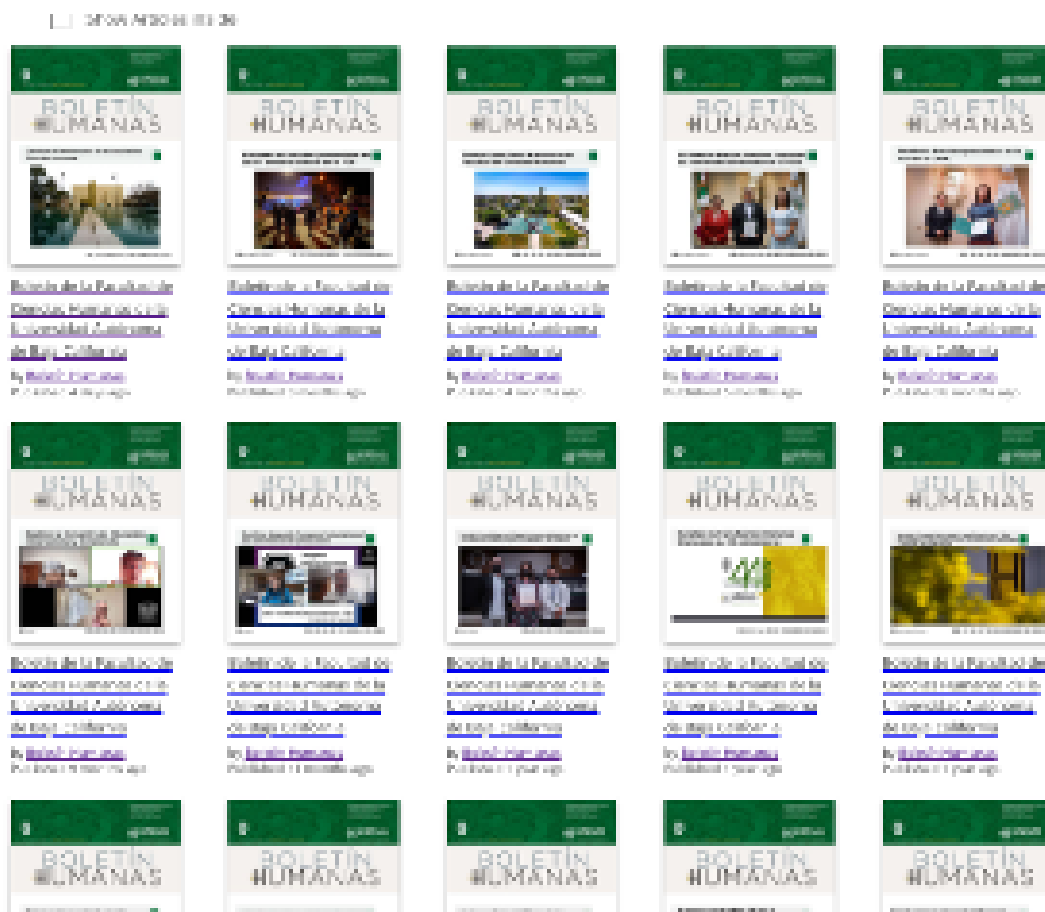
Show Adult content

BOLETÍN HUMANAS

Boletín de la Facultad de Ciencias Humanas de la Universidad Autónoma de Baja California
By Boletín Humanas
Published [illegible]

BOLETÍN HUMANAS

Boletín de la Facultad de Ciencias Humanas de la Universidad Autónoma de Baja California
By Boletín Humanas
Published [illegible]

BOLETÍN HUMANAS

Boletín de la Facultad de Ciencias Humanas de la Universidad Autónoma de Baja California
By Boletín Humanas
Published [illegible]

BOLETÍN HUMANAS

Boletín de la Facultad de Ciencias Humanas de la Universidad Autónoma de Baja California
By Boletín Humanas
Published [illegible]

BOLETÍN HUMANAS

Boletín de la Facultad de Ciencias Humanas de la Universidad Autónoma de Baja California
By Boletín Humanas
Published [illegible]

BOLETÍN HUMANAS

Boletín de la Facultad de Ciencias Humanas de la Universidad Autónoma de Baja California
By Boletín Humanas
Published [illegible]

BOLETÍN HUMANAS

Boletín de la Facultad de Ciencias Humanas de la Universidad Autónoma de Baja California
By Boletín Humanas
Published 11 months ago

BOLETÍN HUMANAS

Boletín de la Facultad de Ciencias Humanas de la Universidad Autónoma de Baja California
By Boletín Humanas
Published 1 year ago

BOLETÍN HUMANAS

Boletín de la Facultad de Ciencias Humanas de la Universidad Autónoma de Baja California
By Boletín Humanas
Published 1 year ago

BOLETÍN HUMANAS

Boletín de la Facultad de Ciencias Humanas de la Universidad Autónoma de Baja California
By Boletín Humanas
Published 1 year ago

BOLETÍN HUMANAS

BOLETÍN HUMANAS

BOLETÍN HUMANAS

BOLETÍN HUMANAS

BOLETÍN HUMANAS